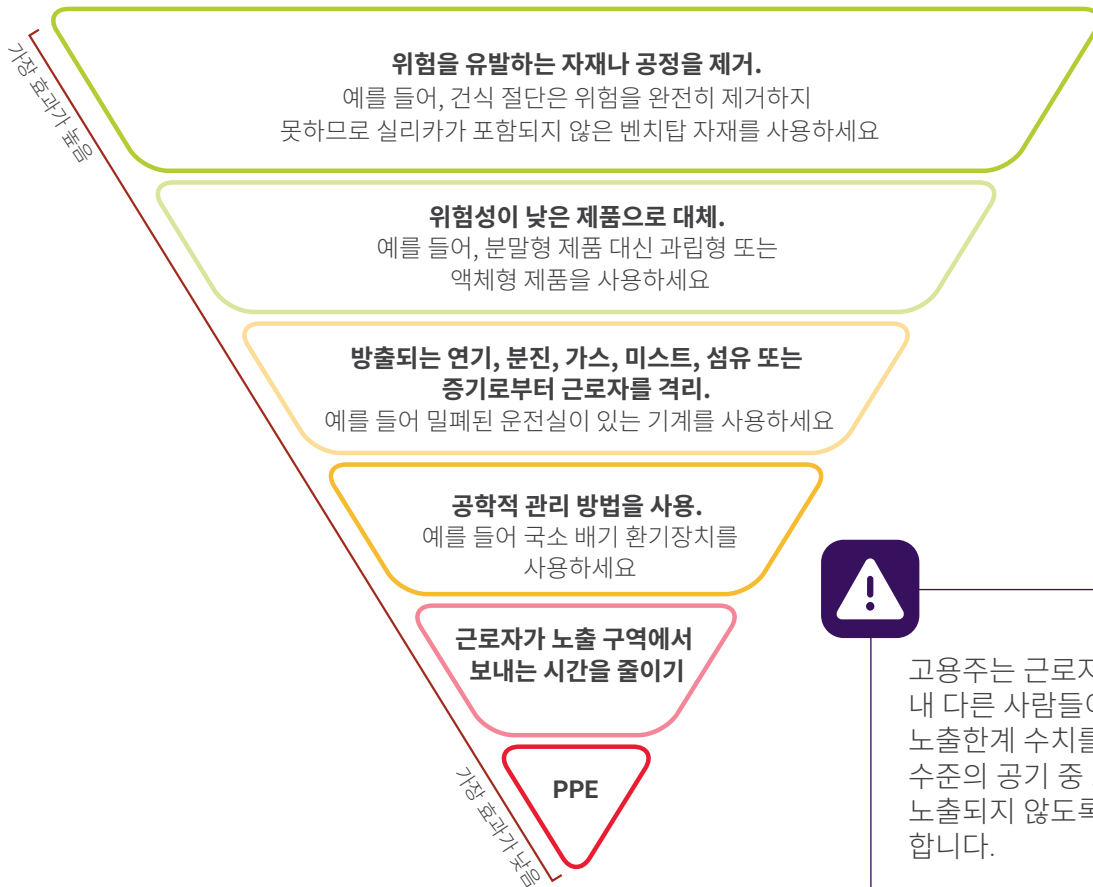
가장 효과가 높음

위험을 유발하는 자재나 공정을 제거.
예를 들어, 건식 절단은 위험을 완전히 제거하지 못하므로 실리카가 포함되지 않은 벤치탑 자재를 사용하세요

위험성이 낮은 제품으로 대체.
예를 들어, 분말형 제품 대신 과립형 또는 액체형 제품을 사용하세요

방출되는 연기, 분진, 가스, 미스트, 섬유 또는 증기로부터 근로자를 격리.
예를 들어 밀폐된 운전실이 있는 기계를 사용하세요

공학적 관리 방법을 사용.
예를 들어 국소 배기 환기장치를 사용하세요

근로자가 노출 구역에서 보내는 시간을 줄이기

PPE

가장 효과가 낮음

고용주는 근로자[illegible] 내 다른 사람들이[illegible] 노출한계 수치를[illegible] 수준의 공기 중 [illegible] 노출되지 않도록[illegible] 합니다.